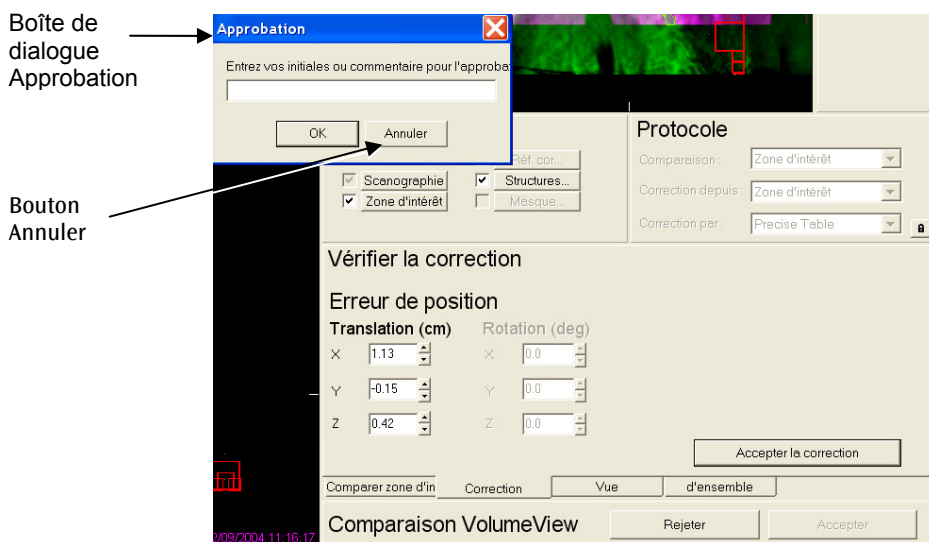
Boîte de dialogue Approbation

Bouton Annuler

Approbation

Entrez vos initiales ou commentaire pour l'approbat

OK

Annuler

Réf. cor...

Scanographie

Structures...

Zone d'intérêt

Masque...

Protocole

Comparaison : Zone d'intérêt

Correction depuis : Zone d'intérêt

Correction par : Precise Table

Vérifier la correction

Erreur de position

Translation (cm)

Rotation (deg)

X 1.13

X 0.0

Y -0.15

Y 0.0

Z 0.42

Z 0.0

Accepter la correction

Comparer zone d'in

Correction

Vue

d'ensemble

Comparaison VolumeView

Rejeter

Accepter

2/09/2004 11:16:17